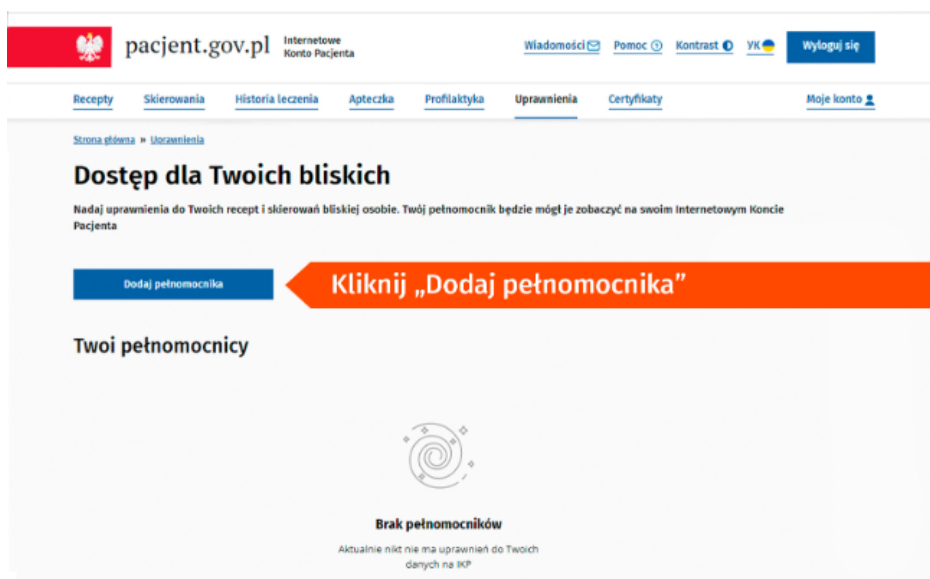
pacjent.gov.pl Internetowe Konto Pacjenta

Wiadomości Pomoc Kontrast YK Wyloguj się

Recepty Skierowania Historia leczenia Apteczka Profilaktyka Uprawnienia Certyfikaty Moje konto

Strona główna » Uprawnienia

Dostęp dla Twoich bliskich

Nadaj uprawnienia do Twoich recept i skierowań bliskiej osobie. Twój pełnomocnik będzie mógł je zobaczyć na swoim Internetowym Koncie Pacjenta

Dodaj pełnomocnika

Kliknij „Dodaj pełnomocnika"

Twoi pełnomocnicy

Brak pełnomocników

Aktualnie nikt nie ma uprawnień do Twoich danych na IKP